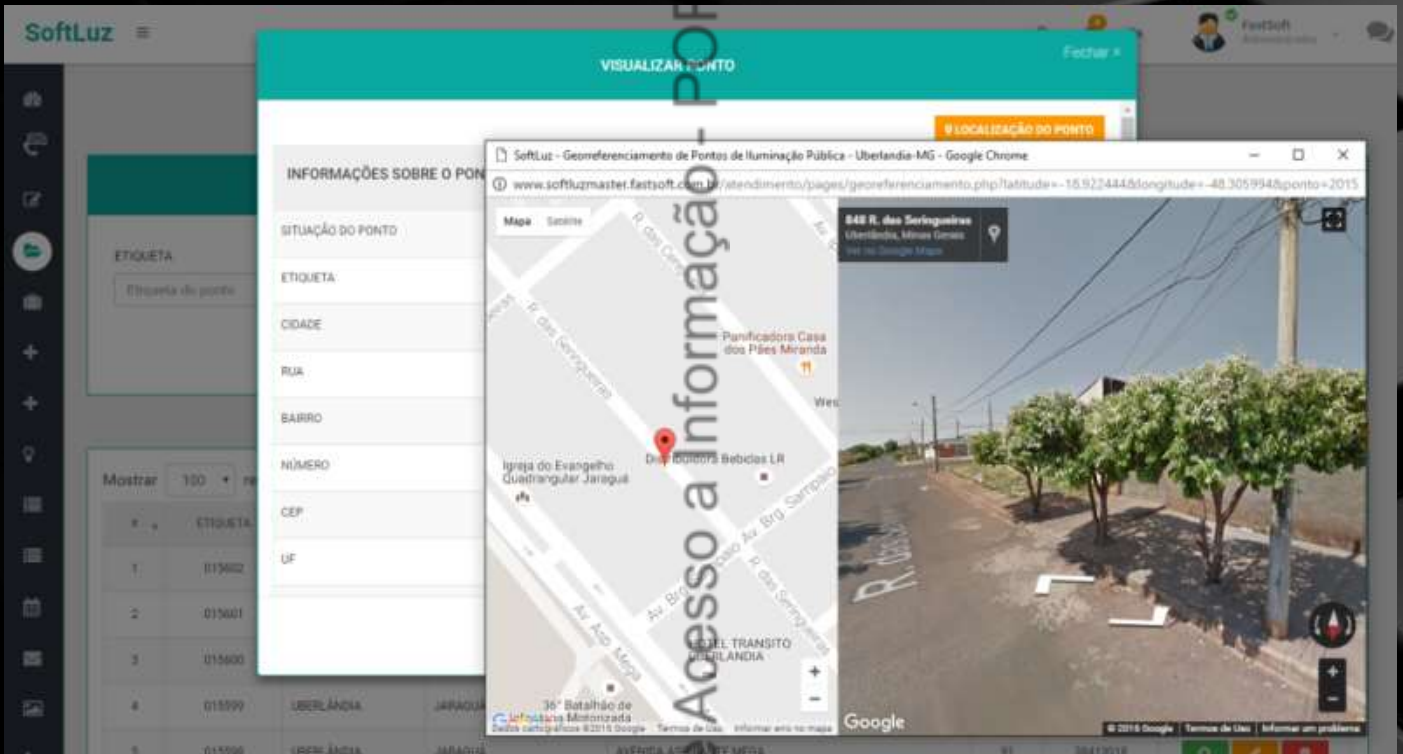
SoftLuz

FastSoft

VISUALIZAR PONTO

Fechar ×

LOCALIZAÇÃO DO PONTO

INFORMAÇÕES SOBRE O PON

SITUAÇÃO DO PONTO

ETIQUETA

CIDADE

RUA

BAIRRO

NÚMERO

CEP

UF

ETIQUETA

Etiqueta do ponto

Mostrar 100

| # | ETIQUETA | | |
|---|---|---|---|
| 1 | 015602 | | |
| 2 | 015601 | | |
| 3 | 015600 | | |
| 4 | 015599 | UBERLÂNDIA | JARAGUÁ |
| 5 | 015598 | UBERLÂNDIA | JARAGUÁ |

SoftLuz - Georreferenciamento de Pontos de Iluminação Pública - Uberlandia-MG - Google Chrome

www.softluzmaster.fastsoft.com.br/atendimento/pages/georeferenciamento.php?latitude=-18.922444&longitude=-48.305994&ponto=2015

Mapa Satélite

848 R. das Seringueiras
Uberlândia, Minas Gerais
Ver no Google Maps

R. das Seringueiras

Panificadora Casa dos Pães Miranda

Distribuidora Bebidas LR

Igreja do Evangelho Quadrangular Jaraguá

Av. Brg. Sampaio

R. das Seringueiras

HOTEL TRANSITO UBERLANDIA

36° Batalhão de Infantaria Motorizada

Av. Aspirante Mega

Dados cartográficos ©2016 Google Termos de Uso Informar erro no mapa

Google

© 2016 Google Termos de Uso Informar um problema

AVENIDA ASPIRANTE MEGA

Acesso a informação - PONTO